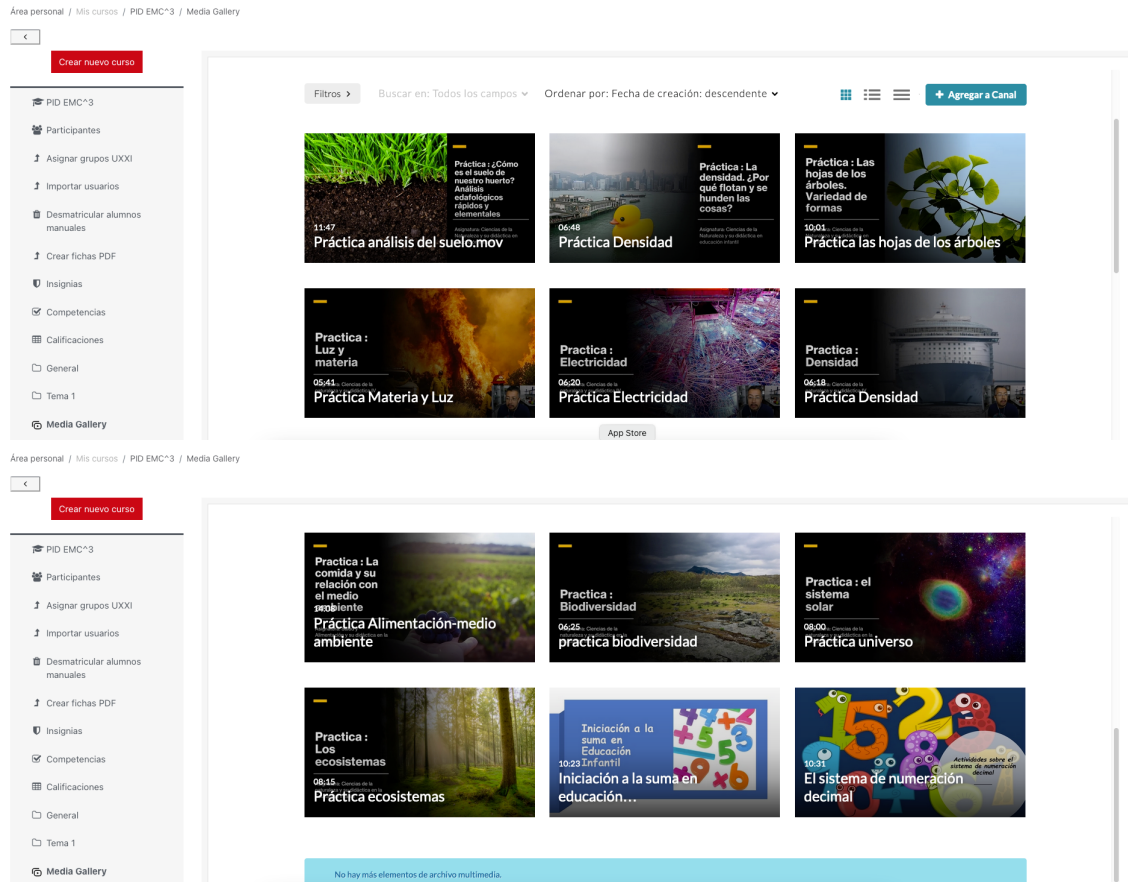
Área personal / Mis cursos / PID EMC^3 / Media Gallery

<

Crear nuevo curso

PID EMC^3
Participantes
Asignar grupos UXXI
Importar usuarios
Desmatricular alumnos manuales
Crear fichas PDF
Insignias
Competencias
Calificaciones
General
Tema 1
Media Gallery

Filtros >
Buscar en: Todos los campos
Ordenar por: Fecha de creación: descendente
+ Agregar a Canal

Práctica : ¿Cómo es el suelo de nuestro huerto? Análisis edafológicos rápidos y elementales
Asignatura: Ciencias de la Naturaleza y su didáctica en
11:47
Práctica análisis del suelo.mov

Práctica : La densidad. ¿Por qué flotan y se hunden las cosas?
Asignatura: Ciencias de la Naturaleza y su didáctica en educación Infantil
06:48
Práctica Densidad

Práctica : Las hojas de los árboles. Variedad de formas
10:01
Práctica las hojas de los árboles

Practica : Luz y materia
05:41
Práctica Materia y Luz

Practica : Electricidad
06:20
Práctica Electricidad

Practica : Densidad
06:18
Práctica Densidad

App Store

Área personal / Mis cursos / PID EMC^3 / Media Gallery

<

Crear nuevo curso

PID EMC^3
Participantes
Asignar grupos UXXI
Importar usuarios
Desmatricular alumnos manuales
Crear fichas PDF
Insignias
Competencias
Calificaciones
General
Tema 1
Media Gallery

Practica : La comida y su relación con el medio ambiente
14:08
Práctica Alimentación-medio ambiente

Practica : Biodiversidad
06:25
practica biodiversidad

Practica : el sistema solar
08:00
Práctica universo

Practica : Los ecosistemas
08:15
Práctica ecosistemas

Iniciación a la suma en Educación Infantil
10:23
Iniciación a la suma en educación…

Actividades sobre el sistema de numeración decimal
10:31
El sistema de numeración decimal

No hay más elementos de archivo multimedia.